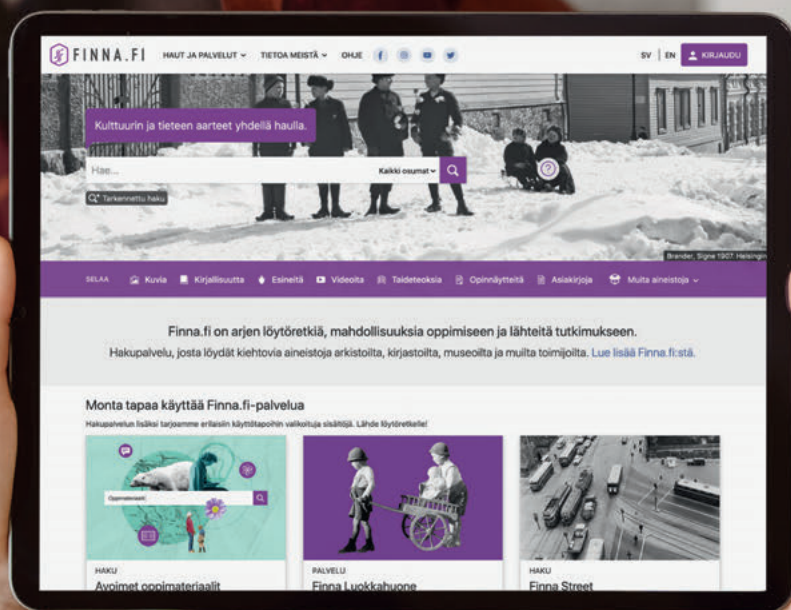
FINNA.FI HAUT JA PALVELUT TIETOA MEISTÄ OHJE SV | EN KIRJAUDU

Kulttuurin ja tieteen aarteet yhdellä haulla.

Hae... Kaikki osumat

Tarkennettu haku

Brander, Signe 1907. Helsingin

SELAA Kuvia Kirjallisuutta Esineitä Videoita Taideteoksia Opinnäytteitä Asiakirjoja Muita aineistoja

Finna.fi on arjen löytöretkiä, mahdollisuuksia oppimiseen ja lähteitä tutkimukseen.

Hakupalvelu, josta löydät kiehtovia aineistoja arkistoilta, kirjastoilta, museoilta ja muilta toimijoilta. Lue lisää Finna.fi:stä.

Monta tapaa käyttää Finna.fi-palvelua

Hakupalvelun lisäksi tarjoamme erilaisiin käyttötapoihin valikoituja sisältöjä. Lähde löytöretkelle!

Oppimateriaalit

HAKU
Avoimet oppimateriaalit

PALVELU
Finna Luokkahuone

HAKU
Finna Street